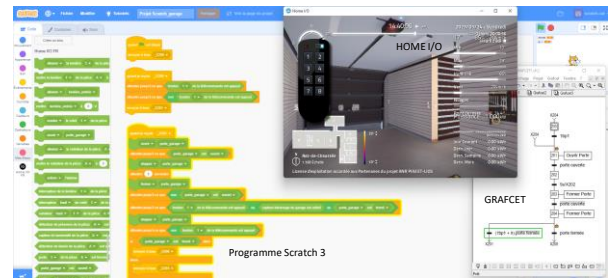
HOME I/O

GRAFCET

Programme Scratch 3

Home I/O

Licence d'exploitation accordée aux Partenaires du projet IMIE ROBOT-LISS

Ouvrir Porte

Fermer Porte

porte ouverte

porte fermée

Défaut

Fichier

Modifier

Tutoriels

Projet Scratch_garage

Code

Costumes

Sons